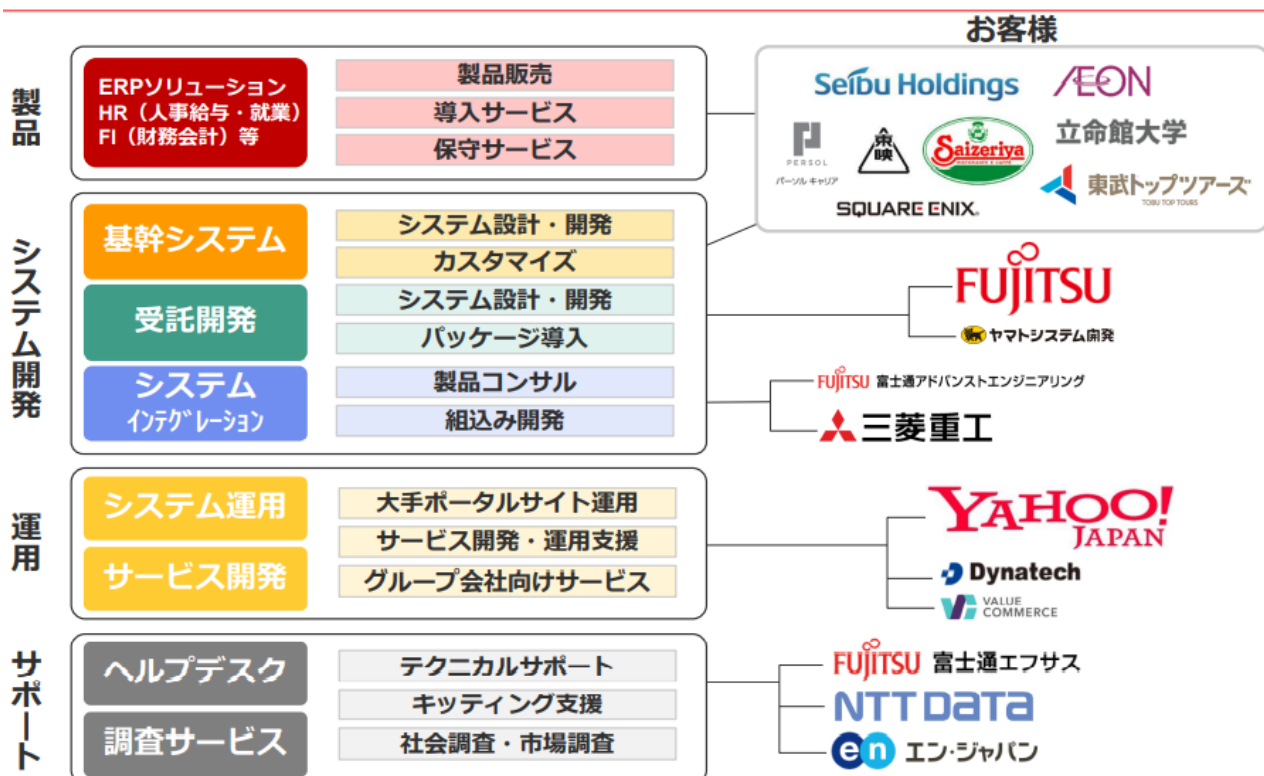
お客様

製品

ERPソリューション
HR（人事給与・就業）
FI（財務会計）等

製品販売
導入サービス
保守サービス

Seibu Holdings
ÆON
PERSOL
パーソル キャリア
東映
Saizeriya
立命館大学
東武トップツアーズ
TOBU TOP TOURS
SQUARE ENIX.

システム開発

基幹システム
システム設計・開発
カスタマイズ

受託開発
システム設計・開発
パッケージ導入

FUJITSU
ヤマトシステム開発

システム インテグレーション
製品コンサル
組込み開発

FUJITSU 富士通アドバンストエンジニアリング
三菱重工

運用

システム運用
大手ポータルサイト運用
サービス開発・運用支援
サービス開発
グループ会社向けサービス

YAHOO! JAPAN
Dynatech
VALUE COMMERCE

サポート

ヘルプデスク
テクニカルサポート
キッティング支援
調査サービス
社会調査・市場調査

FUJITSU 富士通エフサス
NTT DATA
en エン・ジャパン